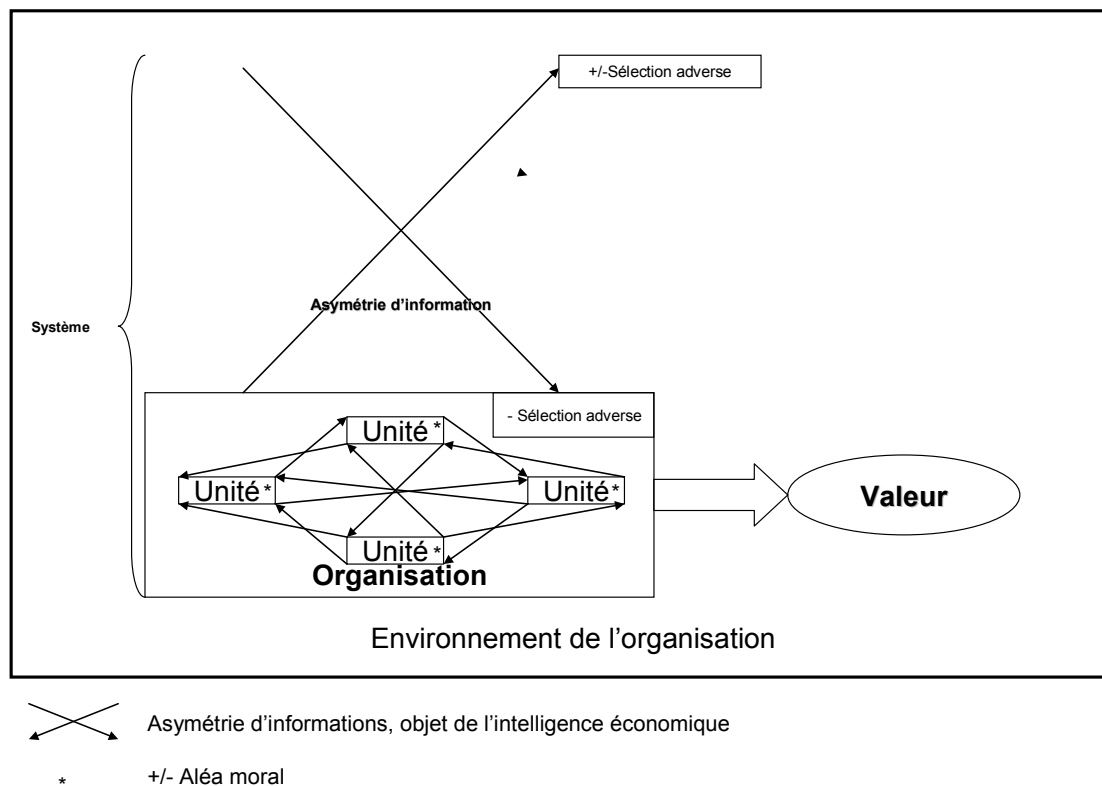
+/-Sélection adverse

Système

Asymétrie d'information

- Sélection adverse

Unité *

Unité *

Unité *

Unité *

Organisation

Valeur

Environnement de l'organisation

Asymétrie d'informations, objet de l'intelligence économique

* +/- Aléa moral